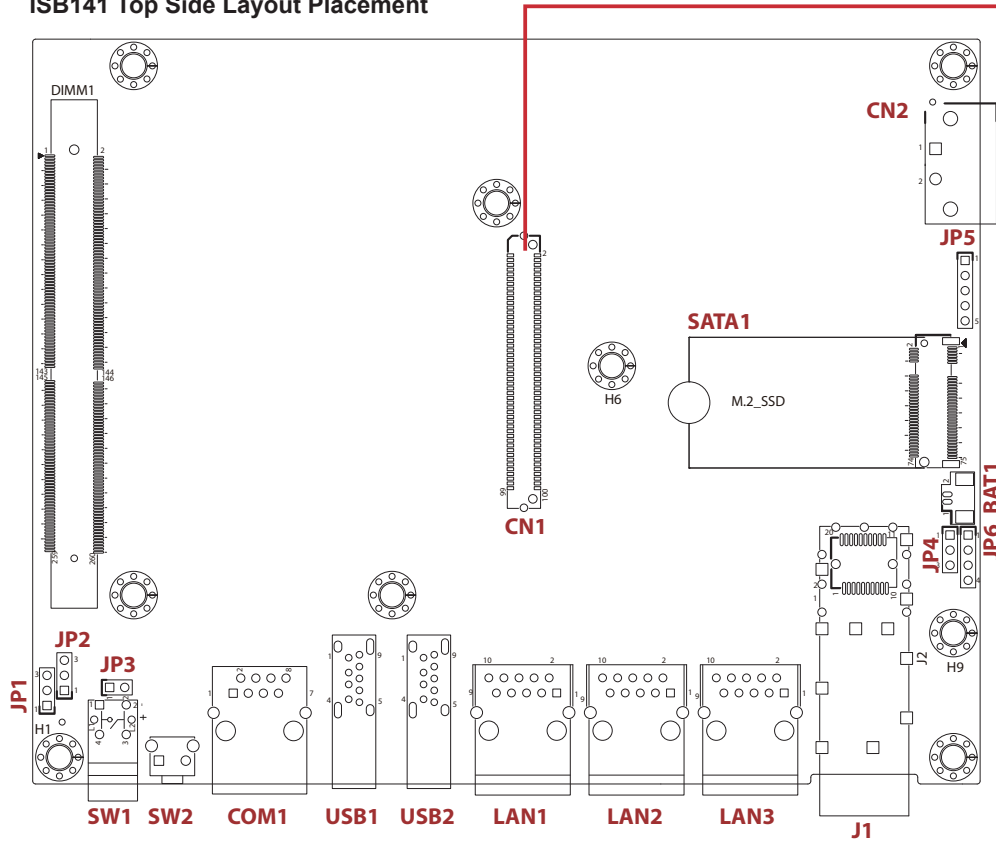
ISB141 Top Side Layout Placement

DIMM1
1
2
143
145
144
146
259
260

CN2
1
2

JP5
1
5

SATA1
2
1
M.2_SSD
74
75

H6

CN1
1
2
99
100

BAT1
JP6
JP4

20
1
10

J2

H9

JP2
3
1

JP1
3
1

JP3
1
2

H1

SW1
SW2

2
8
1
7
COM1

1
9
4
5
USB1

1
9
4
5
USB2

10
2
9
1
LAN1

10
2
9
1
LAN2

10
2
9
1
LAN3

J1